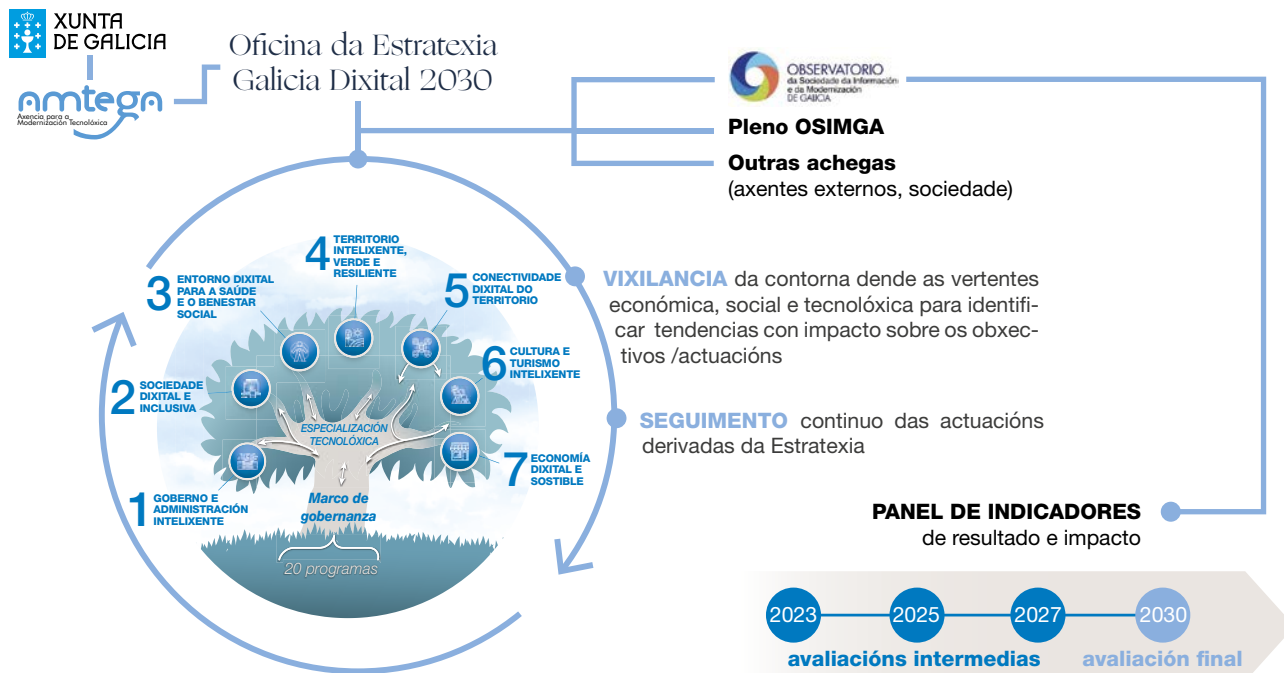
XUNTA DE GALICIA

amtega
Axencia para a Modernización Tecnolóxica

Oficina da Estratexia Galicia Dixital 2030

OBSERVATORIO
da Sociedade da Información e da Modernización de Galicia

Pleno OSIMGA

Outras achegas
(axentes externos, sociedade)

VIXILANCIA da contorna dende as vertentes económica, social e tecnolóxica para identificar tendencias con impacto sobre os obxectivos /actuacións

SEGUIMENTO continuo das actuacións derivadas da Estratexia

PANEL DE INDICADORES
de resultado e impacto

4 TERRITORIO INTELIXENTE, VERDE E RESILIENTE

3 ENTORNO DIXITAL PARA A SAÚDE E O BENESTAR SOCIAL

5 CONECTIVIDADE DIXITAL DO TERRITORIO

6 CULTURA E TURISMO INTELIXENTE

2 SOCIEDADE DIXITAL E INCLUSIVA

ESPECIALIZACIÓN TECNOLÓXICA

7 ECONOMÍA DIXITAL E SOSTIBLE

1 GOBERNO E ADMINISTRACIÓN INTELIXENTE

Marco de gobernanza

20 programas

2023 2025 2027 2030

avaliacións intermedias avaliación final